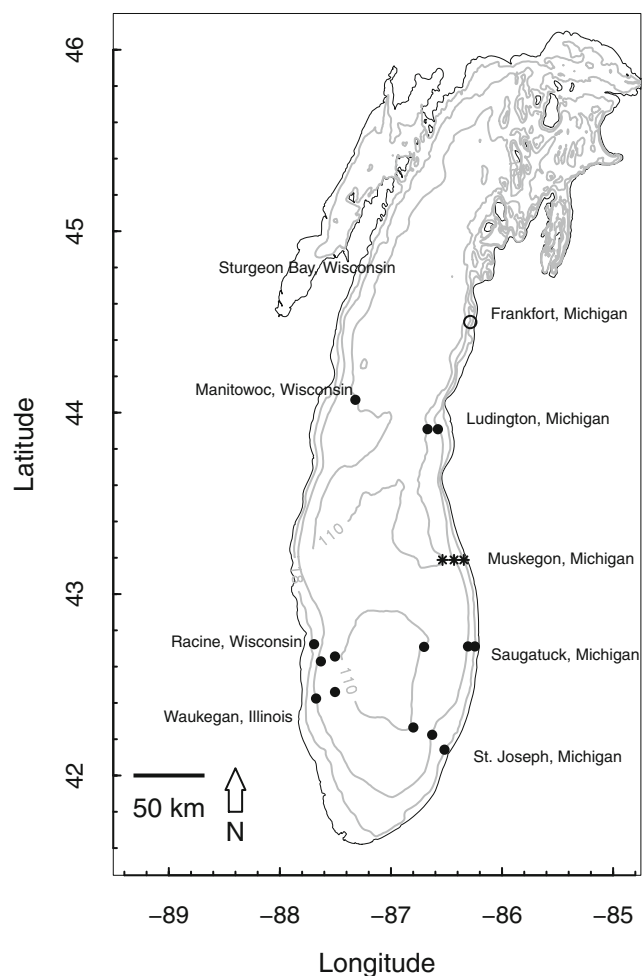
46
45
44
43
42
Latitude
Sturgeon Bay, Wisconsin
Frankfort, Michigan
Manitowoc, Wisconsin
Ludington, Michigan
110
Muskegon, Michigan
18
Racine, Wisconsin
Saugatuck, Michigan
110
Waukegan, Illinois
St. Joseph, Michigan
50 km
N
−89
−88
−87
−86
−85
Longitude